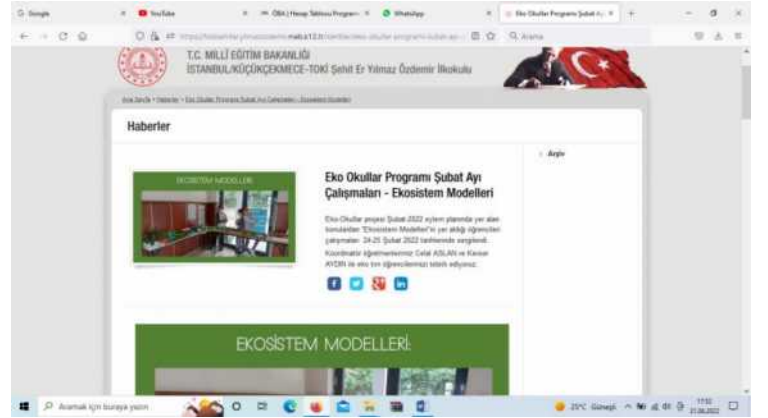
G Google
YouTube
ÖBA | Hesap Tablosu Program
WhatsApp
Eko Okullar Programı Şubat Ay
Arama

T.C. MİLLİ EĞİTİM BAKANLIĞI
İSTANBUL/KÜÇÜKÇEKMECE-TOKİ Şehit Er Yılmaz Özdemir İlkokulu

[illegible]

Haberler

EKOSİSTEM MODELLERİ

Eko Okullar Programı Şubat Ayı Çalışmaları - Ekosistem Modelleri

Eko Okullar projesi Şubat 2022 eylem planında yer alan konulardan "Ekosistem Modelleri"ni yer aldığı öğrencileri çalışmaları 24-25 Şubat 2022 tarihlerinde sergilendi. Koordinatör öğretmenlerimiz Celal ASLAN ve Kevser AYDIN ile eko tim öğrencilerimizi tebrik ediyoruz.

Arşiv

EKOSİSTEM MODELLERİ

Aramak için buraya yazın
25°C Güneşli
17:52
21.06.2022